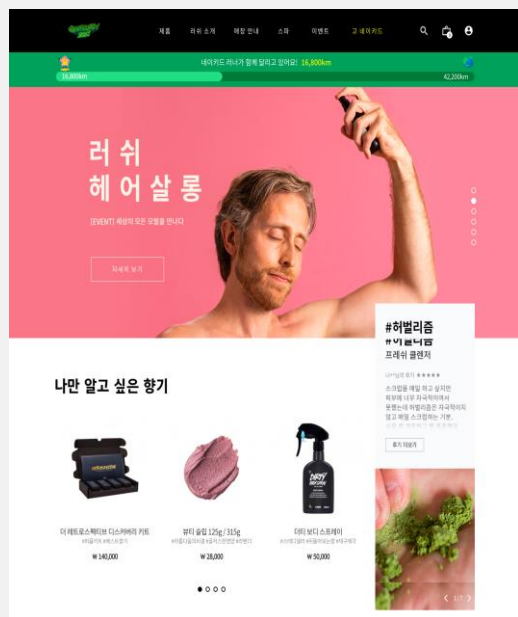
제품 러쉬 소개 매장 안내 스파 이벤트 고 네이키드

네이키드 러너가 함께 달리고 있어요! 16,800km

16,800km

42,200km

러쉬
헤어살롱

[EVENT] 세상의 모든 모발을 만나다

자세히 보기

#허벌리즘
프레쉬 클렌저

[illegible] ★★★★★

스크럽을 매일 하고 싶지만 피부에 너무 자극적이어서 못했는데 허벌리즘은 자극적이지 않고 매일 스크럽하는 기분.

후기 더보기

나만 알고 싶은 향기

더 퍼퓨머리 디스커버리 키트
#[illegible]
₩ 140,000

뷰티 슬립 125g / 315g
#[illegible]
₩ 28,000

더티 보디 스프레이
#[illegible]
₩ 50,000

1/7